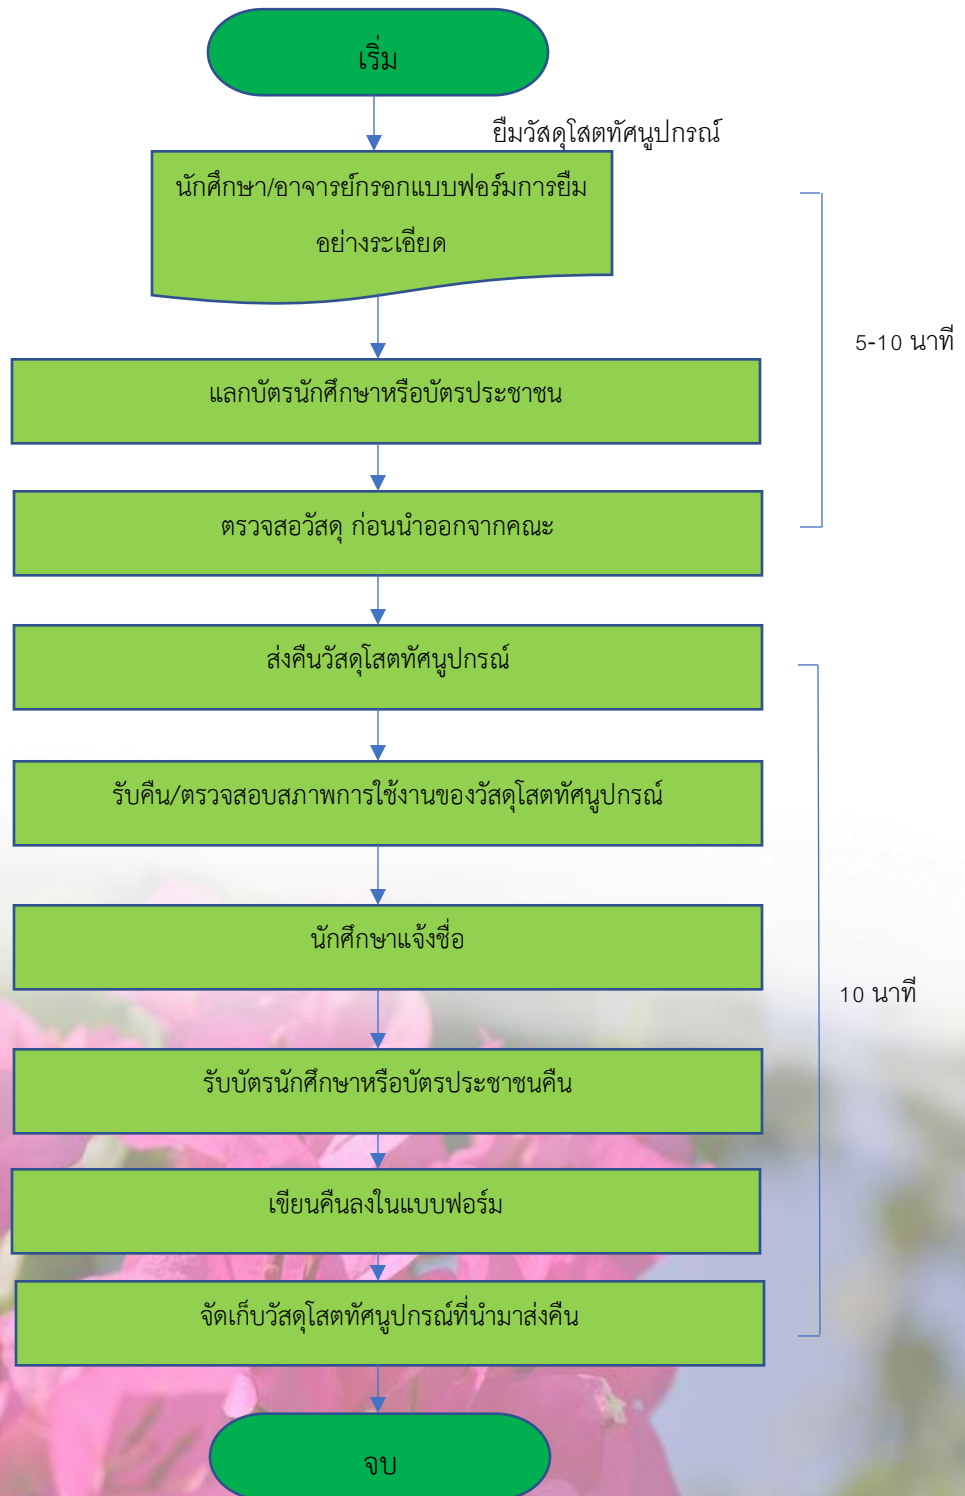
เริ่ม

ยืมวัสดุโสตทัศนูปกรณ์

นักศึกษา/อาจารย์กรอกแบบฟอร์มการยืม อย่างระเอียด

5-10 นาที

แลกบัตรนักศึกษาหรือบัตรประชาชน

ตรวจสอวัสดุ ก่อนนำออกจากคณะ

ส่งคืนวัสดุโสตทัศนูปกรณ์

รับคืน/ตรวจสอบสภาพการใช้งานของวัสดุโสตทัศนูปกรณ์

นักศึกษาแจ้งชื่อ

10 นาที

รับบัตรนักศึกษาหรือบัตรประชาชนคืน

เขียนคืนลงในแบบฟอร์ม

จัดเก็บวัสดุโสตทัศนูปกรณ์ที่นำมาส่งคืน

จบ